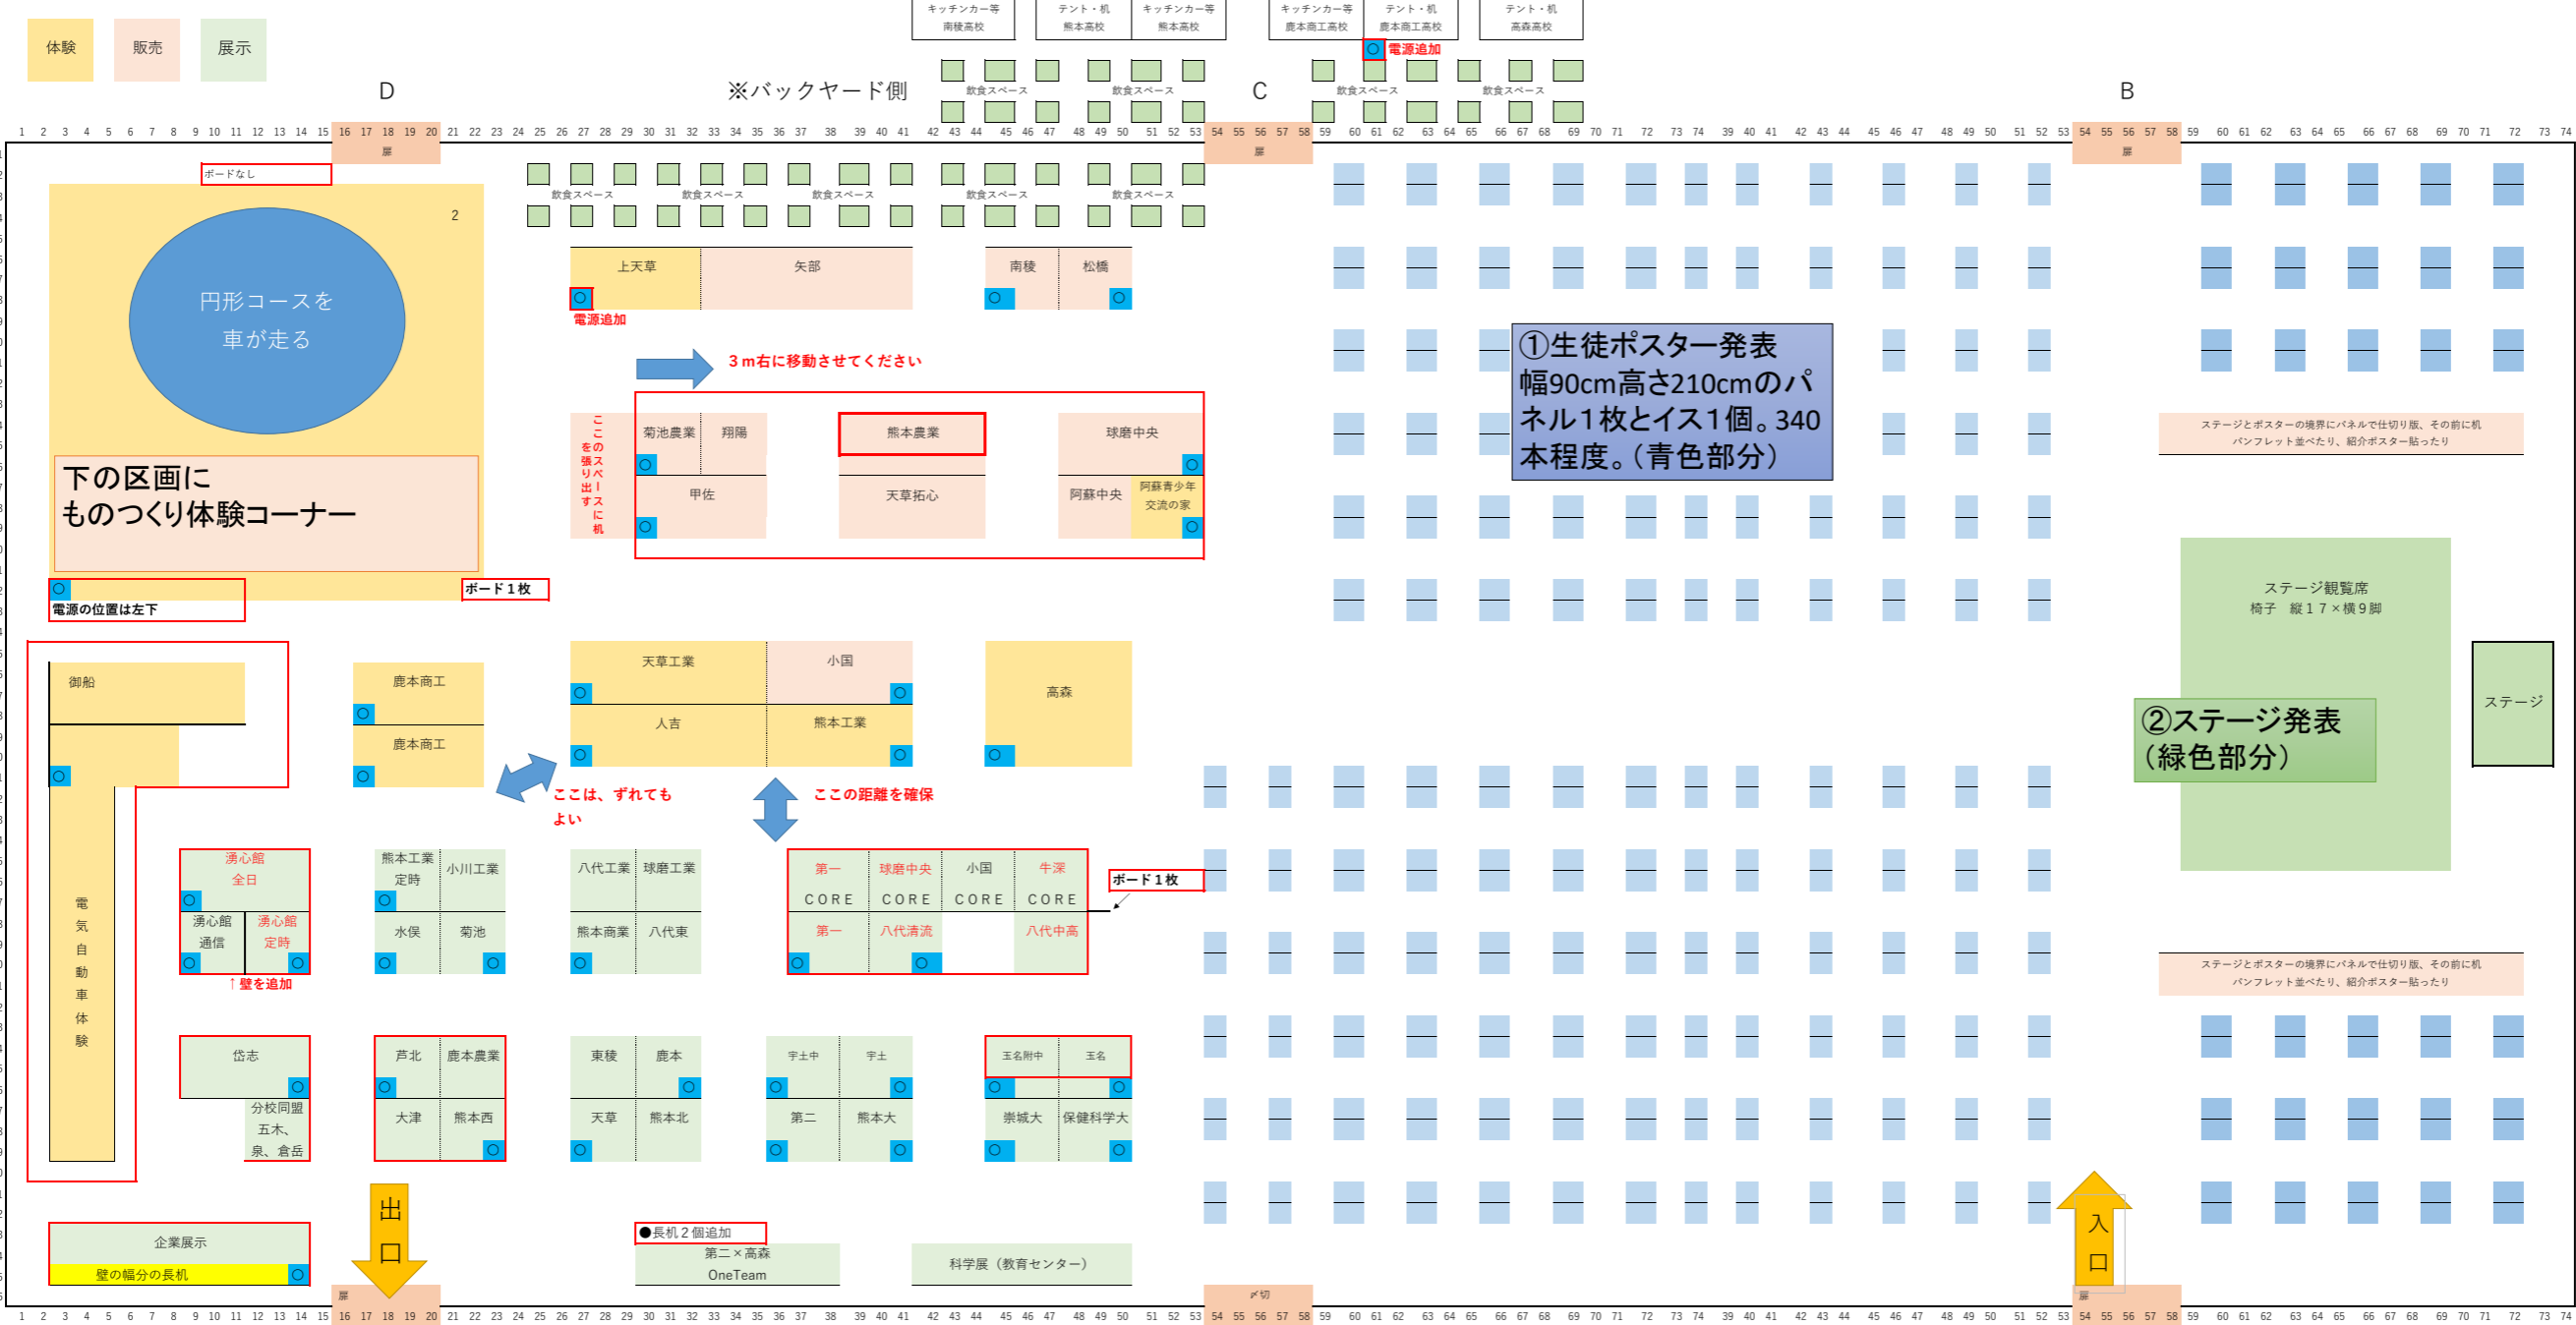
体験　販売　展示

キッチンカー等 南稜高校　テント・机 熊本高校　キッチンカー等 熊本高校　キッチンカー等 鹿本商工高校　テント・机 鹿本商工高校　テント・机 高森高校

電源追加

D　※バックヤード側　C　B

飲食スペース　飲食スペース　飲食スペース　飲食スペース

1 2 3 4 5 6 7 8 9 10 11 12 13 14 15 16 17 18 19 20 21 22 23 24 25 26 27 28 29 30 31 32 33 34 35 36 37 38 39 40 41 42 43 44 45 46 47 48 49 50 51 52 53 54 55 56 57 58 59 60 61 62 63 64 65 66 67 68 69 70 71 72 73 74 39 40 41 42 43 44 45 46 47 48 49 50 51 52 53 54 55 56 57 58 59 60 61 62 63 64 65 66 67 68 69 70 71 72 73 74

扉　扉　扉

ボードなし

飲食スペース　飲食スペース　飲食スペース　飲食スペース　飲食スペース

2

円形コースを車が走る

上天草　矢部　南稜　松橋

電源追加

3m右に移動させてください

①生徒ポスター発表
幅90cm高さ210cmのパネル1枚とイス1個。340本程度。（青色部分）

ここをの張スペり出ーすスに机

菊池農業　翔陽　熊本農業　球磨中央

甲佐　天草拓心　阿蘇中央　阿蘇青少年交流の家

ステージとポスターの境界にパネルで仕切り版、その前に机
パンフレット並べたり、紹介ポスター貼ったり

下の区画に
ものつくり体験コーナー

電源の位置は左下

ボード1枚

ステージ観覧席
椅子　縦17×横9脚

御船　鹿本商工　天草工業　小国　高森

ステージ

鹿本商工　人吉　熊本工業

②ステージ発表
（緑色部分）

ここは、ずれても
よい

ここの距離を確保

電気自動車体験

湧心館
全日

熊本工業
定時　小川工業　八代工業　球磨工業　第一 CORE　球磨中央 CORE　小国 CORE　牛深 CORE

ボード1枚

湧心館
通信　湧心館
定時　水俣　菊池　熊本商業　八代東　第一　八代清流　八代中高

ステージとポスターの境界にパネルで仕切り版、その前に机
パンフレット並べたり、紹介ポスター貼ったり

↑壁を追加

岱志　芦北　鹿本農業　東稜　鹿本　宇土中　宇土　玉名附中　玉名

分校同盟
五木、
泉、倉岳

大津　熊本西　天草　熊本北　第二　熊本大　崇城大　保健科学大

出口

入口

●長机2個追加

企業展示
壁の幅分の長机

第二×高森
OneTeam

科学展（教育センター）

扉　〆切　扉

1 2 3 4 5 6 7 8 9 10 11 12 13 14 15 16 17 18 19 20 21 22 23 24 25 26 27 28 29 30 31 32 33 34 35 36 37 38 39 40 41 42 43 44 45 46 47 48 49 50 51 52 53 54 55 56 57 58 59 60 61 62 63 64 65 66 67 68 69 70 71 72 73 74 39 40 41 42 43 44 45 46 47 48 49 50 51 52 53 54 55 56 57 58 59 60 61 62 63 64 65 66 67 68 69 70 71 72 73 74